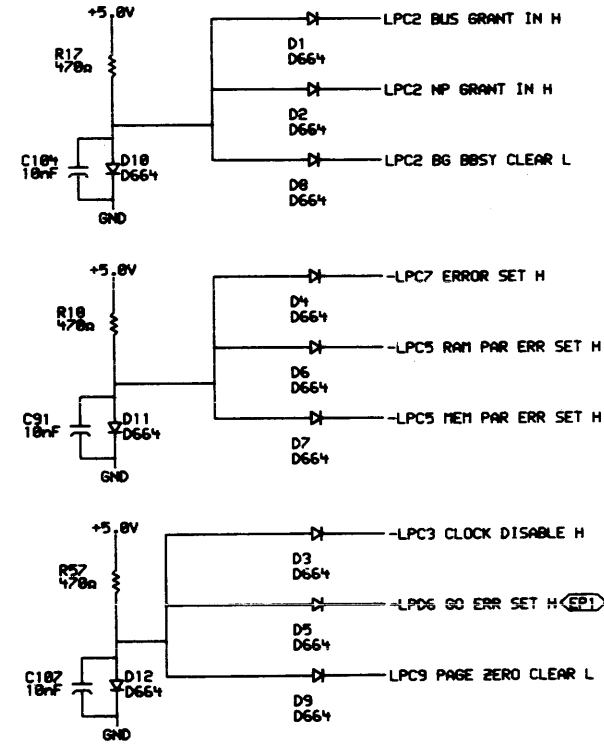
+5.0V
R17
470Ω
C104
10nF
D10
D664
GND
LPC2 BUS GRANT IN H
D1
D664
LPC2 NP GRANT IN H
D2
D664
LPC2 BG BBSY CLEAR L
D8
D664

+5.0V
R18
470Ω
C91
10nF
D11
D664
GND
-LPC7 ERROR SET H
D4
D664
-LPC5 RAM PAR ERR SET H
D6
D664
-LPC5 MEM PAR ERR SET H
D7
D664

+5.0V
R57
470Ω
C107
10nF
D12
D664
GND
-LPC3 CLOCK DISABLE H
D3
D664
-LPD6 GO ERR SET H
EP1
D5
D664
LPC9 PAGE ZERO CLEAR L
D9
D664